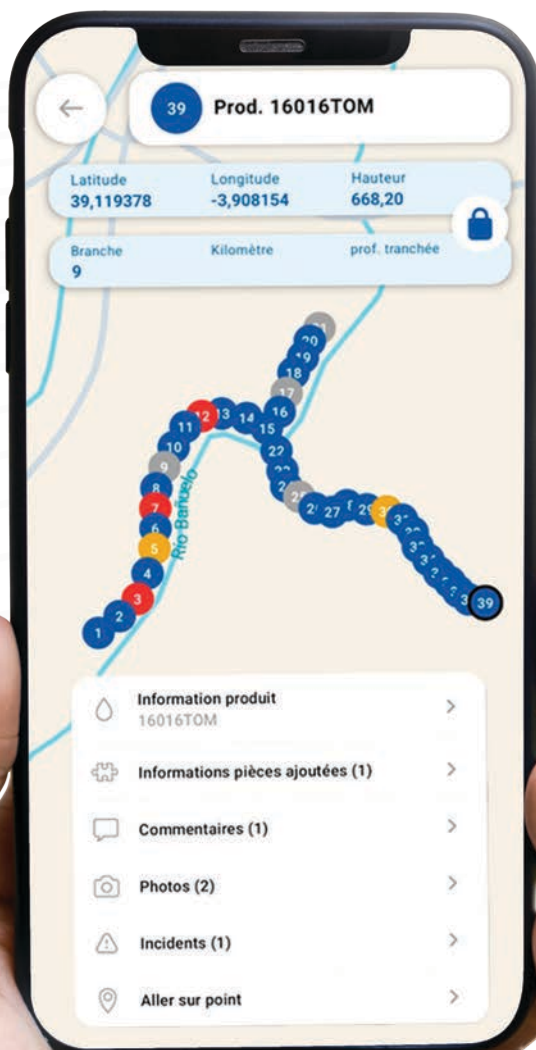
←

39 Prod. 16016TOM

Latitude 39,119378
Longitude -3,908154
Hauteur 668,20

Branche 9
Kilomètre
prof. tranchée

20
19
18
17
16
15
14
13
12
11
10
9
8
7
6
5
4
3
2
1
22
27
39

Rio Bandelo

Information produit
16016TOM
>

Informations pièces ajoutées (1) >

Commentaires (1) >

Photos (2) >

Incidents (1) >

Aller sur point >